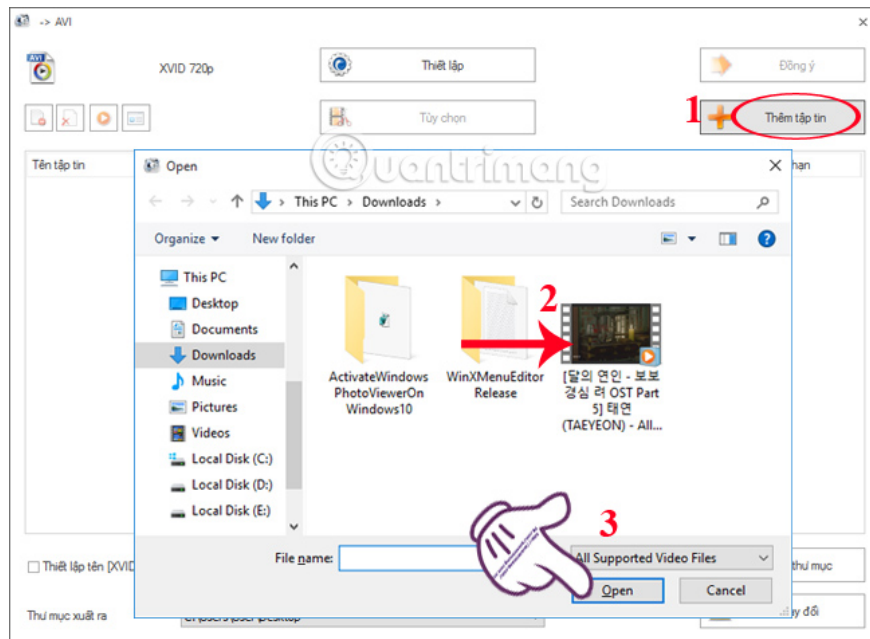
-> AVI

XVID 720p

Thiết lập

Đồng ý

Tùy chọn

1

Thêm tập tin

Tên tập tin

hạn

Open

This PC > Downloads >

Search Downloads

Organize ▾

New folder

This PC

Desktop

Documents

Downloads

Music

Pictures

Videos

Local Disk (C:)

Local Disk (D:)

Local Disk (E:)

ActivateWindowsPhotoViewerOnWindows10

WinXMenuEditorRelease

2

[달의 연인 - 보보경심 려 OST Part 5] 태연 (TAEYEON) - All...

3

File name:

All Supported Video Files

Open

Cancel

Thiết lập tên [XVID

thư mục

Thư mục xuất ra

C:\Users\User\Desktop

uy đổi

Quantrimang